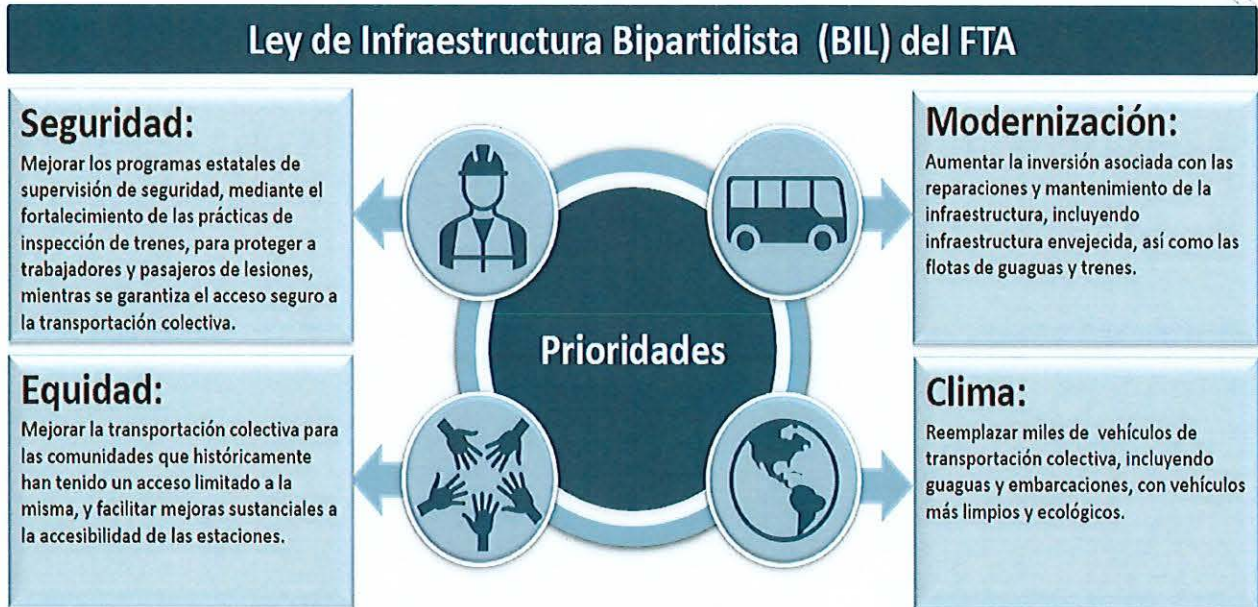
Ley de Infraestructura Bipartidista (BIL) del FTA

Seguridad:
Mejorar los programas estatales de supervisión de seguridad, mediante el fortalecimiento de las prácticas de inspección de trenes, para proteger a trabajadores y pasajeros de lesiones, mientras se garantiza el acceso seguro a la transportación colectiva.

Modernización:
Aumentar la inversión asociada con las reparaciones y mantenimiento de la infraestructura, incluyendo infraestructura envejecida, así como las flotas de guaguas y trenes.

Prioridades

Equidad:
Mejorar la transportación colectiva para las comunidades que históricamente han tenido un acceso limitado a la misma, y facilitar mejoras sustanciales a la accesibilidad de las estaciones.

Clima:
Reemplazar miles de vehículos de transportación colectiva, incluyendo guaguas y embarcaciones, con vehículos más limpios y ecológicos.